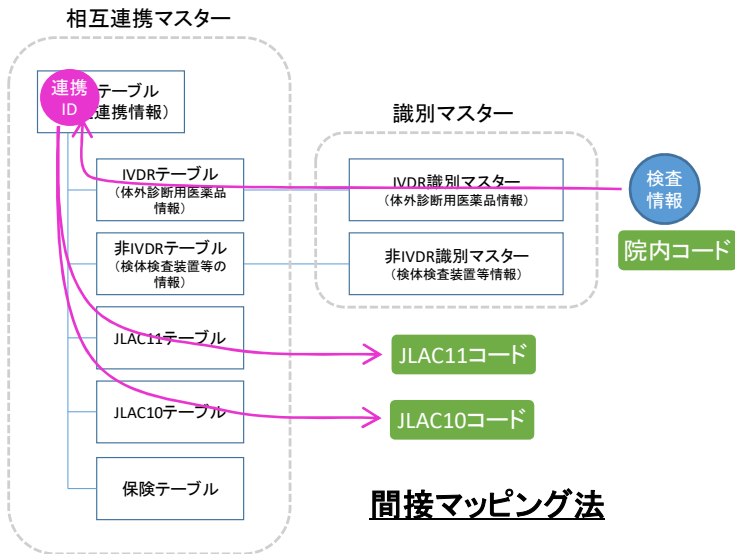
相互連携マスター

連携ID

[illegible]テーブル
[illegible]連携情報）

IVDRテーブル
（体外診断用医薬品情報）

非IVDRテーブル
（検体検査装置等の情報）

JLAC11テーブル

JLAC10テーブル

保険テーブル

識別マスター

IVDR識別マスター
（体外診断用医薬品情報）

非IVDR識別マスター
（検体検査装置等情報）

検査情報

院内コード

JLAC11コード

JLAC10コード

間接マッピング法